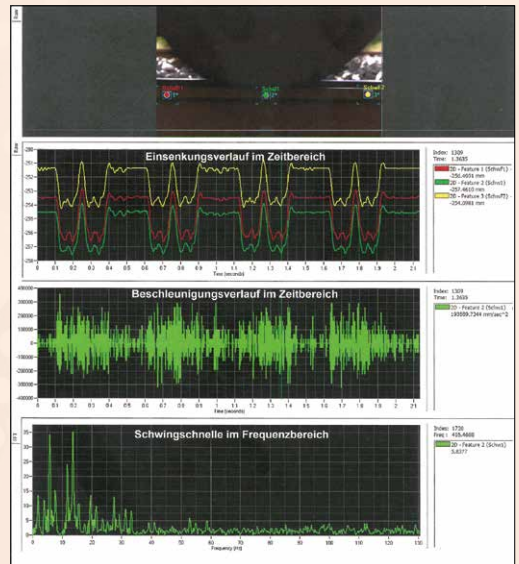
Schwll1
Schwll2
Schwll3

Einsenkungsverlauf im Zeitbereich

-251
-252
-253
-254
-255
-256
-257
-258
0 0.1 0.2 0.3 0.4 0.5 0.6 0.7 0.8 0.9 1 1.1 1.2 1.3 1.4 1.5 1.6 1.7 1.8 1.9 2 2.1
Time (seconds)

Index: 1309
Time: 1.3635
3D - Feature 1 (Schwl1)
-256.4691 mm
3D - Feature 2 (Schwl2)
-257.4610 mm
3D - Feature 3 (Schwl3)
-254.0961 mm

Beschleunigungsverlauf im Zeitbereich

400000
300000
200000
100000
0
-100000
-200000
-300000
-400000
0 0.1 0.2 0.3 0.4 0.5 0.6 0.7 0.8 0.9 1 1.1 1.2 1.3 1.4 1.5 1.6 1.7 1.8 1.9 2 2.1
Time (seconds)

Index: 1309
Time: 1.3635
3D - Feature 2 (Schwl2)
183559.7344 mm/sec^2

Schwingschnelle im Frequenzbereich

Index: 1739
Freq: 415.4688
3D - Feature 2 (Schwl2)
0.8377

0 10 20 30 40 50 60 70 80 90 100 110 120 130
Frequency (Hz)